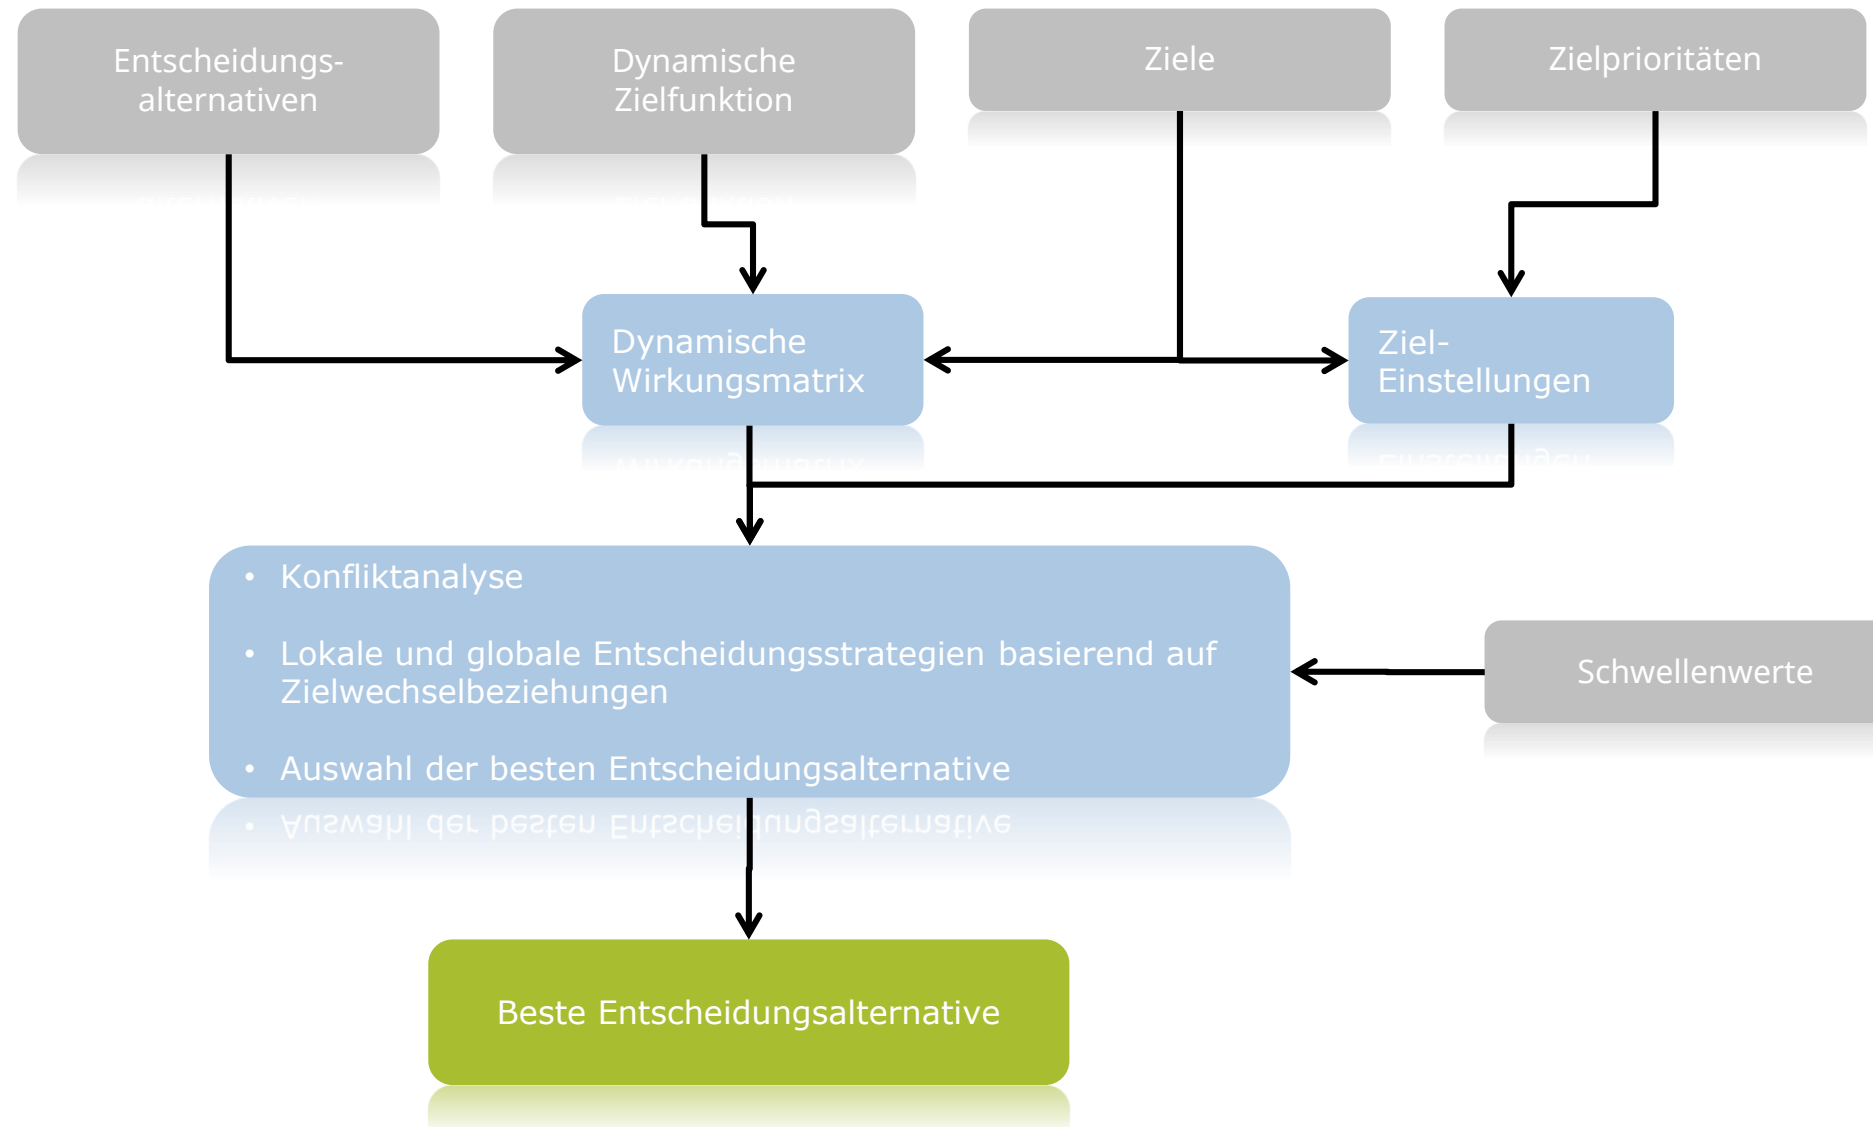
Entscheidungsalternativen

Dynamische Zielfunktion

Ziele

Zielprioritäten

Dynamische Wirkungsmatrix

Ziel-Einstellungen

• Konfliktanalyse

• Lokale und globale Entscheidungsstrategien basierend auf Zielwechselbeziehungen

• Auswahl der besten Entscheidungsalternative

Schwellenwerte

Beste Entscheidungsalternative